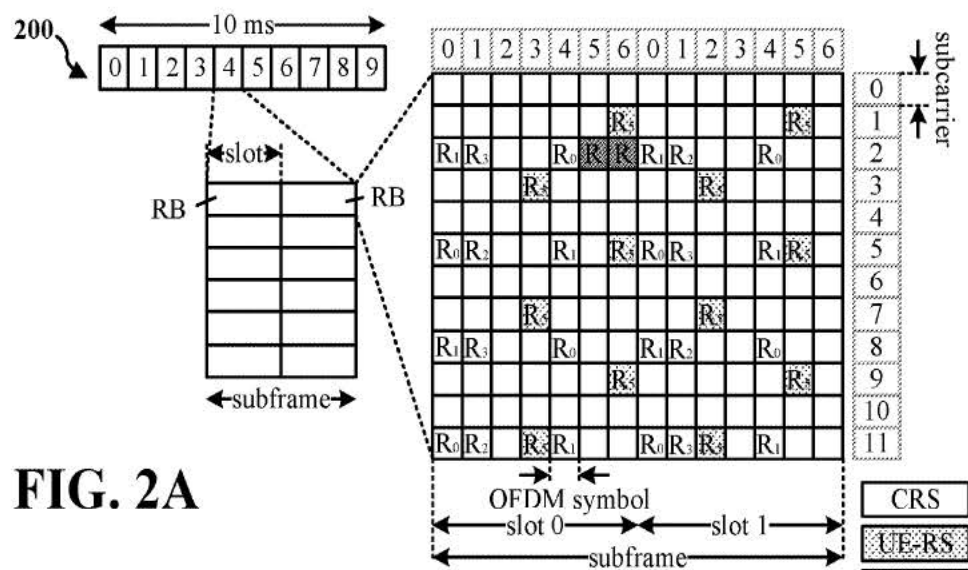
200

10 ms

| 0 | 1 | 2 | 3 | 4 | 5 | 6 | 7 | 8 | 9 |
|---|---|---|---|---|---|---|---|---|---|

slot

RB

RB

subframe

FIG. 2A

| 0 | 1 | 2 | 3 | 4 | 5 | 6 | 0 | 1 | 2 | 3 | 4 | 5 | 6 | |
|---|---|---|---|---|---|---|---|---|---|---|---|---|---|---|
| | | | | | | | | | | | | | | 0 |
| | | | | | | $R_5$ | | | | | | $R_5$ | | 1 |
| $R_1$ | $R_3$ | | | $R_0$ | $R$ | $R$ | $R_1$ | $R_2$ | | | $R_0$ | | | 2 |
| | | | $R_5$ | | | | | | $R_5$ | | | | | 3 |
| | | | | | | | | | | | | | | 4 |
| $R_0$ | $R_2$ | | | $R_1$ | | $R_5$ | $R_0$ | $R_3$ | | | $R_1$ | $R_5$ | | 5 |
| | | | | | | | | | | | | | | 6 |
| | | | $R_5$ | | | | | | $R_5$ | | | | | 7 |
| $R_1$ | $R_3$ | | | $R_0$ | | | $R_1$ | $R_2$ | | | $R_0$ | | | 8 |
| | | | | | | $R_5$ | | | | | | $R_5$ | | 9 |
| | | | | | | | | | | | | | | 10 |
| $R_0$ | $R_2$ | | $R_5$ | $R_1$ | | | $R_0$ | $R_3$ | $R_5$ | | $R_1$ | | | 11 |

subcarrier

OFDM symbol

slot 0

slot 1

subframe

CRS

UE-RS